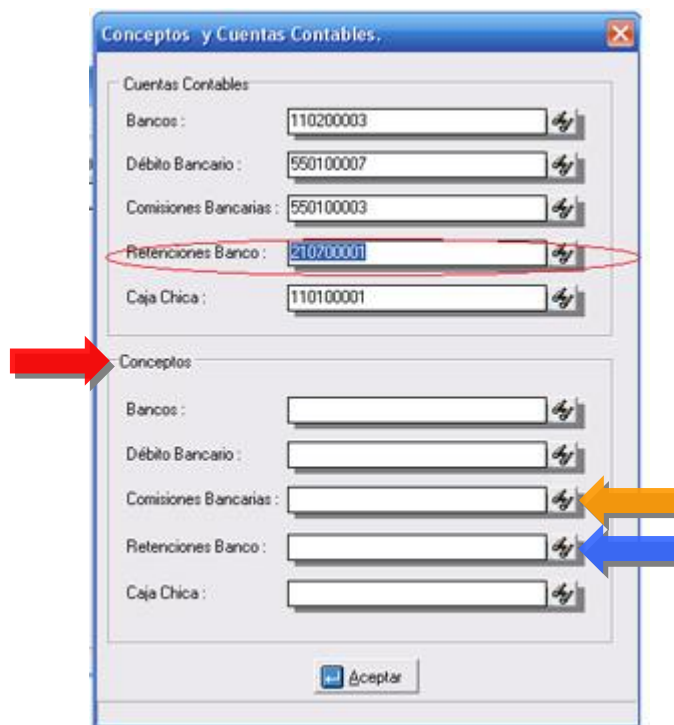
Conceptos y Cuentas Contables.

Cuentas Contables

Bancos : 110200003

Débito Bancario : 550100007

Comisiones Bancarias : 550100003

Retenciones Banco : 210200001

Caja Chica : 110100001

Conceptos

Bancos :

Débito Bancario :

Comisiones Bancarias :

Retenciones Banco :

Caja Chica :

Aceptar